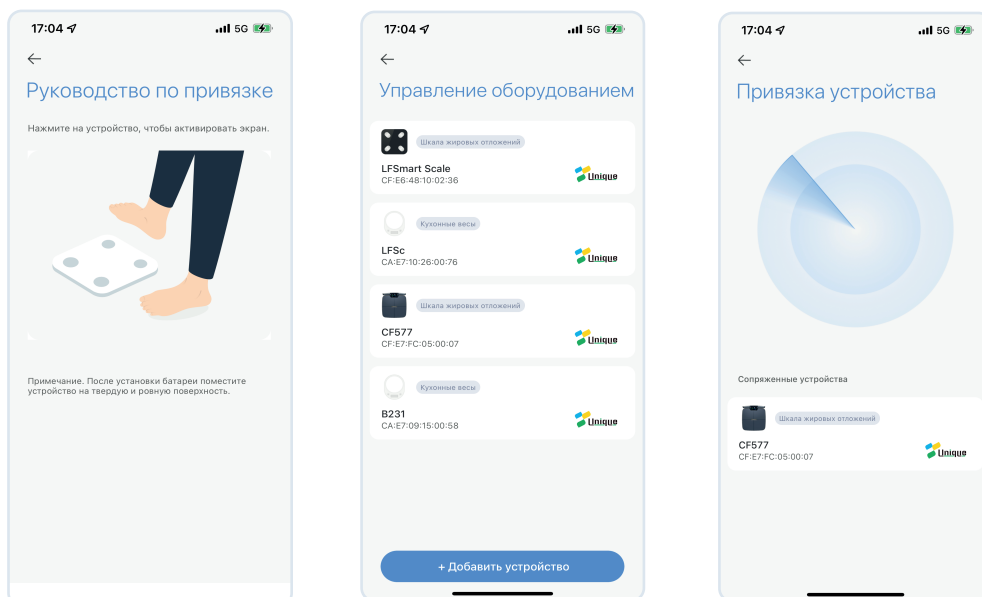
17:04 5G

←

Руководство по привязке

Нажмите на устройство, чтобы активировать экран.

Примечание. После установки батареи поместите устройство на твердую и ровную поверхность.

17:04 5G

←

Управление оборудованием

Шкала жировых отложений
LFSmart Scale
CF:E6:48:10:02:36
Unique

Кухонные весы
LFSc
CA:E7:10:26:00:76
Unique

Шкала жировых отложений
CF577
CF:E7:FC:05:00:07
Unique

Кухонные весы
B231
CA:E7:09:15:00:58
Unique

+ Добавить устройство

17:04 5G

←

Привязка устройства

Сопряженные устройства

Шкала жировых отложений
CF577
CF:E7:FC:05:00:07
Unique